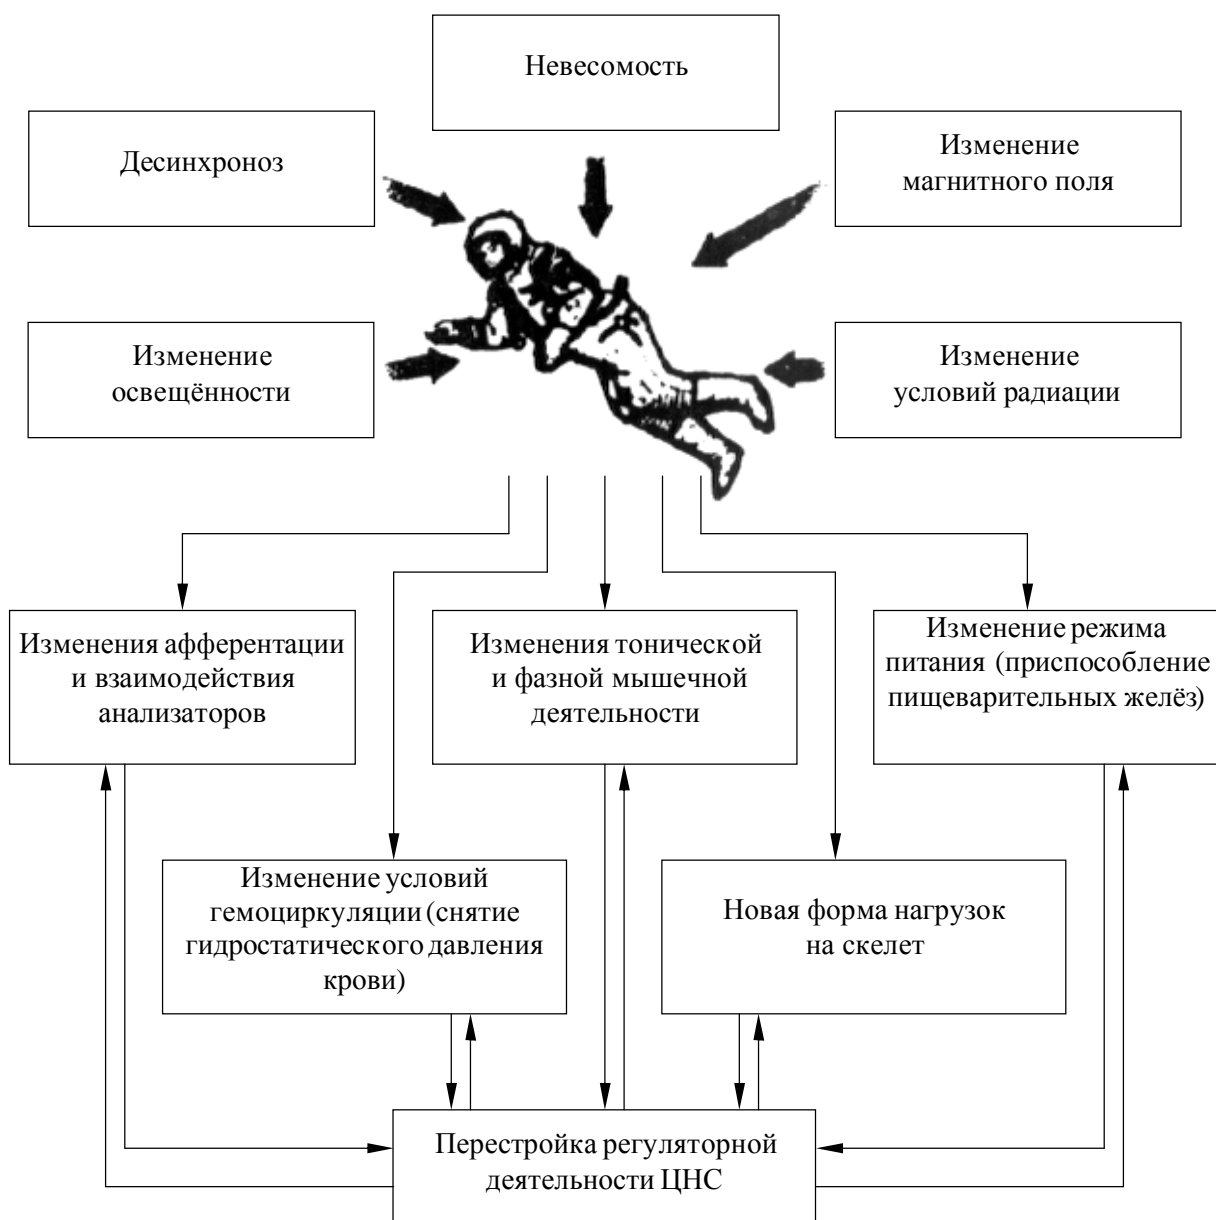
Невесомость

Десинхроноз

Изменение магнитного поля

Изменение освещённости

Изменение условий радиации

Изменения афферентации и взаимодействия анализаторов

Изменения тонической и фазной мышечной деятельности

Изменение режима питания (приспособление пищеварительных желёз)

Изменение условий гемоциркуляции (снятие гидростатического давления крови)

Новая форма нагрузок на скелет

Перестройка регуляторной деятельности ЦНС